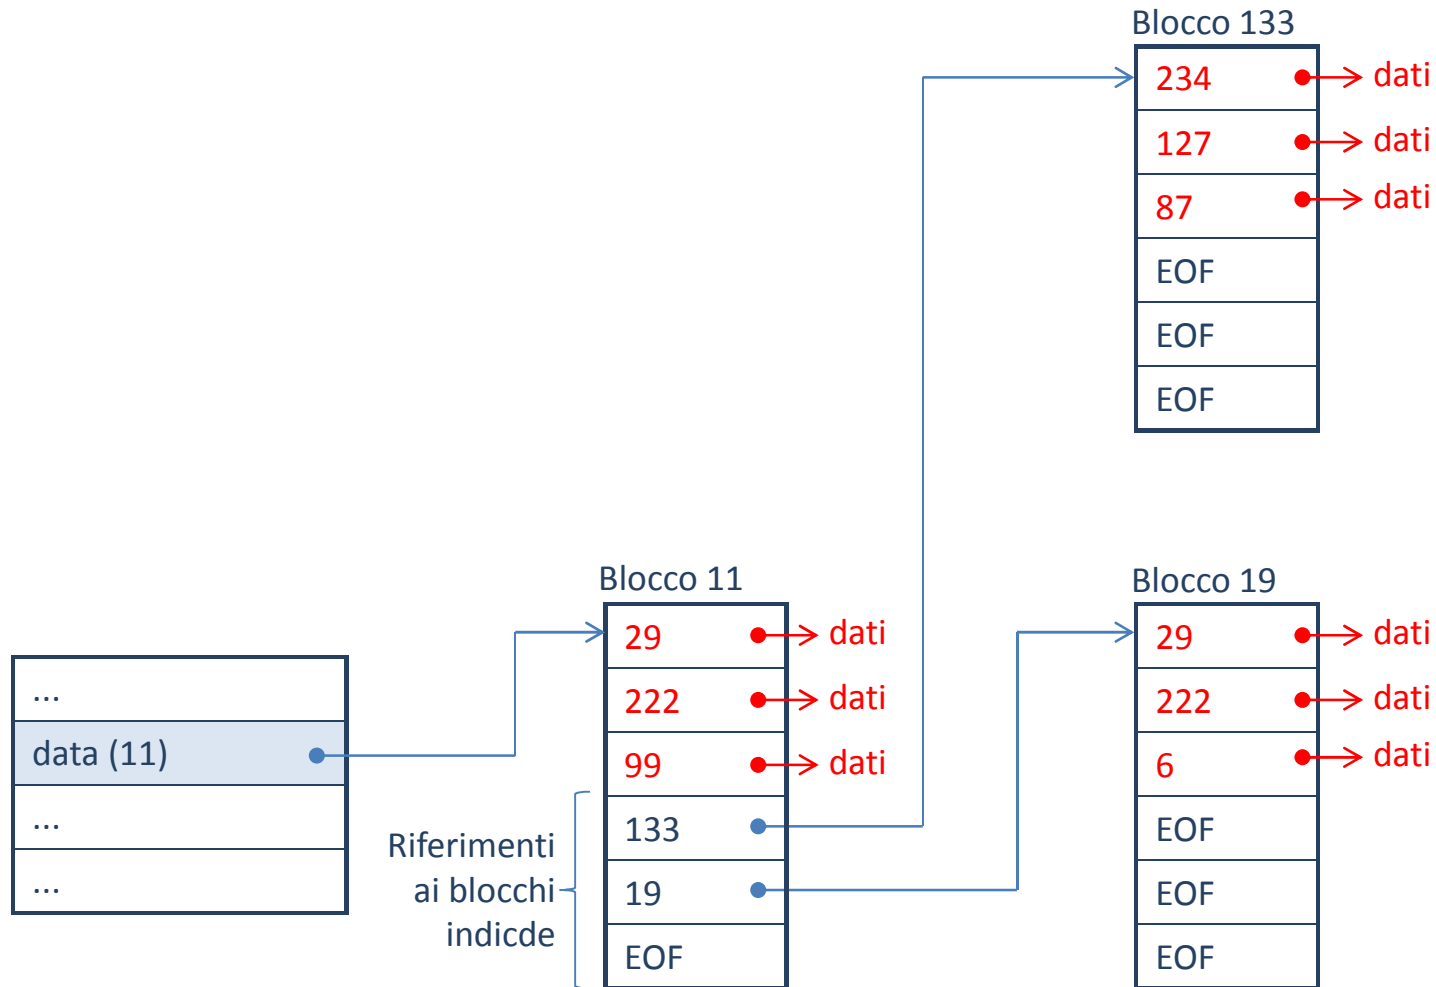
Blocco 133

| 234 | dati |
|---|---|
| 127 | dati |
| 87 | dati |
| EOF | |
| EOF | |
| EOF | |

Blocco 11

| 29 | dati |
|---|---|
| 222 | dati |
| 99 | dati |
| 133 | |
| 19 | |
| EOF | |

Blocco 19

| 29 | dati |
|---|---|
| 222 | dati |
| 6 | dati |
| EOF | |
| EOF | |
| EOF | |

|...|
|---|
| data (11) |
| ... |
| ... |

Riferimenti ai blocchi indicde